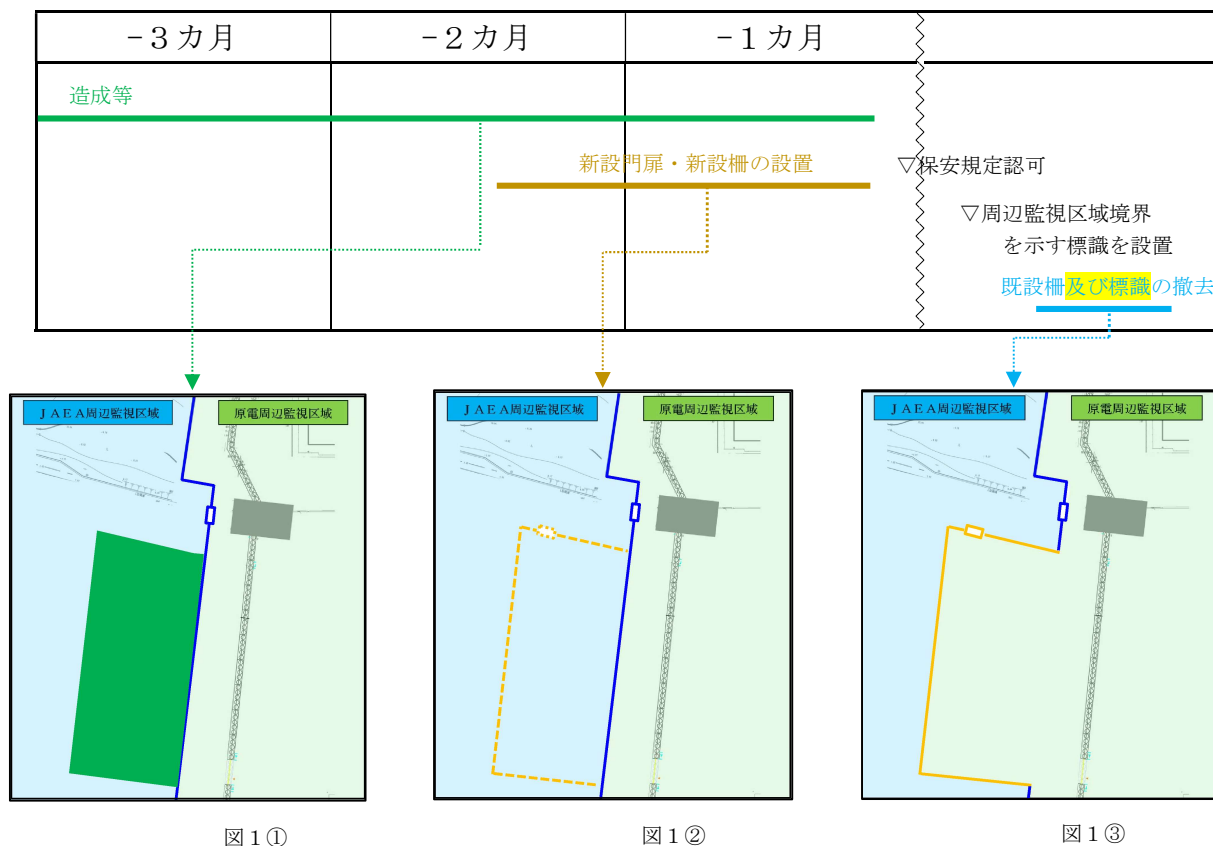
| －３カ月 | －２カ月 | －１カ月 | |
|---|---|---|---|

造成等

新設門扉・新設柵の設置

▽保安規定認可

▽周辺監視区域境界を示す標識を設置

既設柵及び標識の撤去

ＪＡＥＡ周辺監視区域

原電周辺監視区域

図１①

ＪＡＥＡ周辺監視区域

原電周辺監視区域

図１②

ＪＡＥＡ周辺監視区域

原電周辺監視区域

図１③